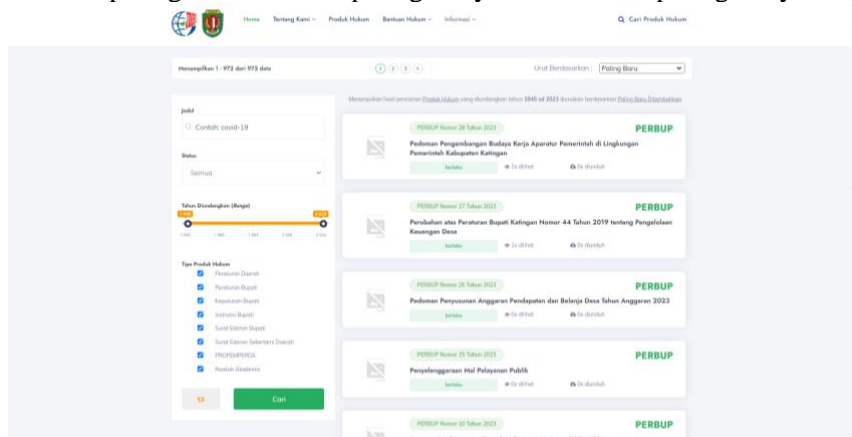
Home Tentang Kami Produk Hukum Bantuan Hukum Informasi

Cari Produk Hukum

Menampilkan 1 - 972 dari 972 data

1 2 3 »

Urut Berdasarkan : Paling Baru

Judul

Contoh: covid-19

Status

Semua

Tahun Diundangkan (Range)

Tipe Produk Hukum

Peraturan Daerah

Peraturan Bupati

Keputusan Bupati

Instruksi Bupati

Surat Edaran Bupati

Surat Edaran Sekretaris Daerah

PROPEMPERDA

Naskah Akademis

Cari

Menampilkan hasil pencarian Produk Hukum yang diundangkan tahun 1945 s/d 2023 diurutkan berdasarkan Paling Baru Ditambahkan

PERBUP Nomor 28 Tahun 2023

PERBUP

Pedoman Pengembangan Budaya Kerja Aparatur Pemerintah di Lingkungan Pemerintah Kabupaten Katingan

berlaku

PERBUP Nomor 27 Tahun 2023

PERBUP

Perubahan atas Peraturan Bupati Katingan Nomor 44 Tahun 2019 tentang Pengelolaan Keuangan Desa

berlaku

PERBUP Nomor 26 Tahun 2023

PERBUP

Pedoman Penyusunan Anggaran Pendapatan dan Belanja Desa Tahun Anggaran 2023

berlaku

PERBUP Nomor 25 Tahun 2023

PERBUP

Penyelenggaraan Mal Pelayanan Publik

berlaku

PERBUP Nomor 32 Tahun 2023

PERBUP